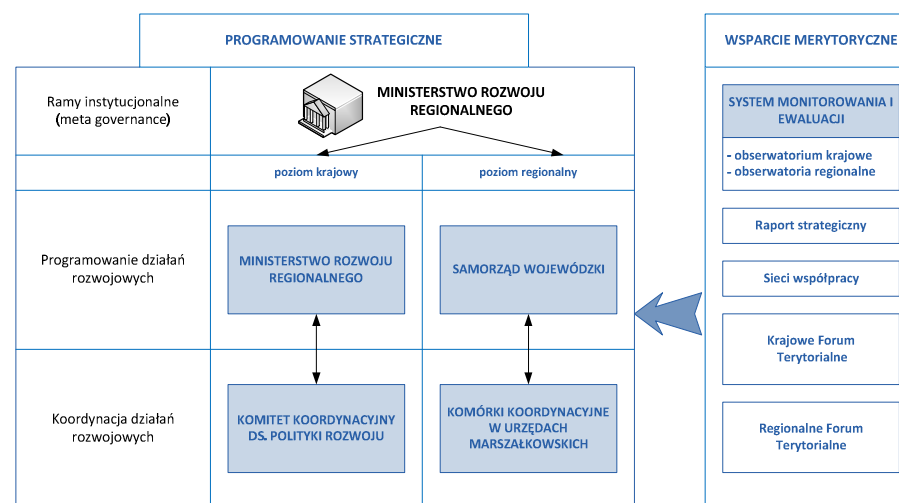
PROGRAMOWANIE STRATEGICZNE

WSPARCIE MERYTORYCZNE

Ramy instytucjonalne (meta governance)

MINISTERSTWO ROZWOJU REGIONALNEGO

poziom krajowy

poziom regionalny

Programowanie działań rozwojowych

MINISTERSTWO ROZWOJU REGIONALNEGO

SAMORZĄD WOJEWÓDZKI

Koordynacja działań rozwojowych

KOMITET KOORDYNACYJNY DS. POLITYKI ROZWOJU

KOMÓRKI KOORDYNACYJNE W URZĘDACH MARSZAŁKOWSKICH

SYSTEM MONITOROWANIA I EWALUACJI

- obserwatorium krajowe
- obserwatoria regionalne

Raport strategiczny

Sieci współpracy

Krajowe Forum Terytorialne

Regionalne Forum Terytorialne